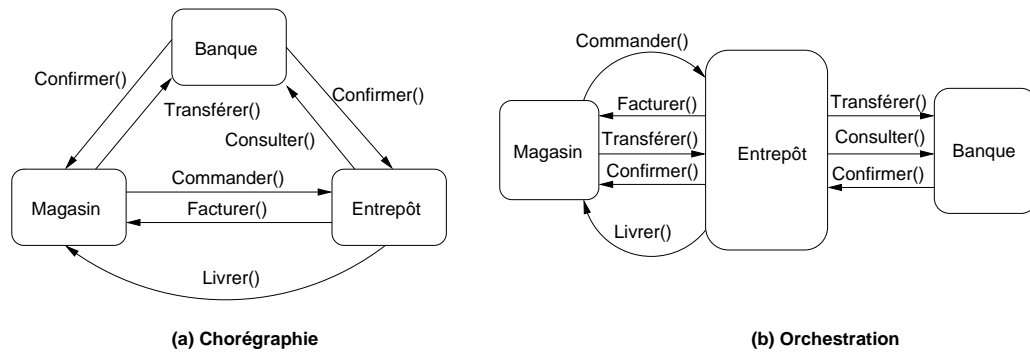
Banque

Confirmer()

Transférer()

Confirmer()

Consulter()

Commander()

Magasin

Facturer()

Entrepôt

Livrer()

(a) Chorégraphie

Commander()

Facturer()

Transférer()

Magasin

Transférer()

Entrepôt

Consulter()

Banque

Confirmer()

Confirmer()

Livrer()

(b) Orchestration